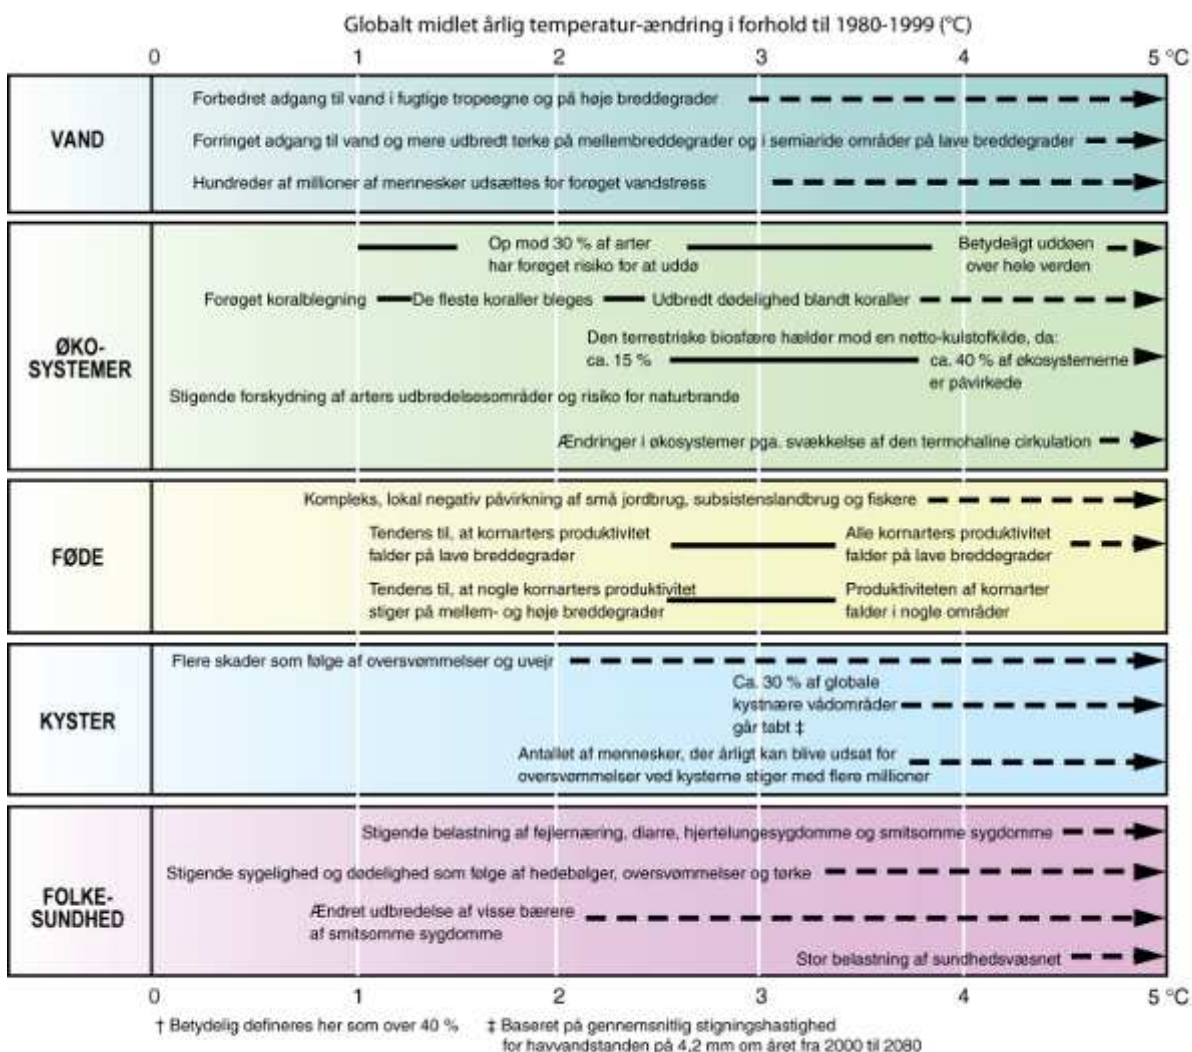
Globalt midlet årlig temperatur-ændring i forhold til 1980-1999 (°C)

0 1 2 3 4 5 °C

VAND

Forbedret adgang til vand i fugtige tropeegne og på høje breddegrader

Forringet adgang til vand og mere udbredt tørke på mellembreddegrader og i semiaride områder på lave breddegrader

Hundreder af millioner af mennesker udsættes for forøget vandstress

ØKO-SYSTEMER

Op mod 30 % af arter har forøget risiko for at uddø

Betydeligt uddøen over hele verden

Forøget koralblegning

De fleste koraller bleges

Udbredt dødelighed blandt koraller

Den terrestriske biosfære hælder mod en netto-kulstofkilde, da: ca. 15 %

ca. 40 % af økosystemerne er påvirkede

Stigende forskydning af arters udbredelsesområder og risiko for naturbrande

Ændringer i økosystemer pga. svækkelse af den termohaline cirkulation

FØDE

Kompleks, lokal negativ påvirkning af små jordbrug, subsistenslandbrug og fiskere

Tendens til, at kornarters produktivitet falder på lave breddegrader

Alle kornarters produktivitet falder på lave breddegrader

Tendens til, at nogle kornarters produktivitet stiger på mellem- og høje breddegrader

Produktiviteten af kornarter falder i nogle områder

KYSTER

Flere skader som følge af oversvømmelser og uvejr

Ca. 30 % af globale kystnære vådområder går tabt ‡

Antallet af mennesker, der årligt kan blive udsat for oversvømmelser ved kysterne stiger med flere millioner

FOLKE-SUNDHED

Stigende belastning af fejlernæring, diarre, hjertelungesygdomme og smitsomme sygdomme

Stigende sygelighed og dødelighed som følge af hedebølger, oversvømmelser og tørke

Ændret udbredelse af visse bærere af smitsomme sygdomme

Stor belastning af sundhedsvæsnet

0 1 2 3 4 5 °C

† Betydelig defineres her som over 40 %

‡ Baseret på gennemsnitlig stigningshastighed for havvandstanden på 4,2 mm om året fra 2000 til 2080